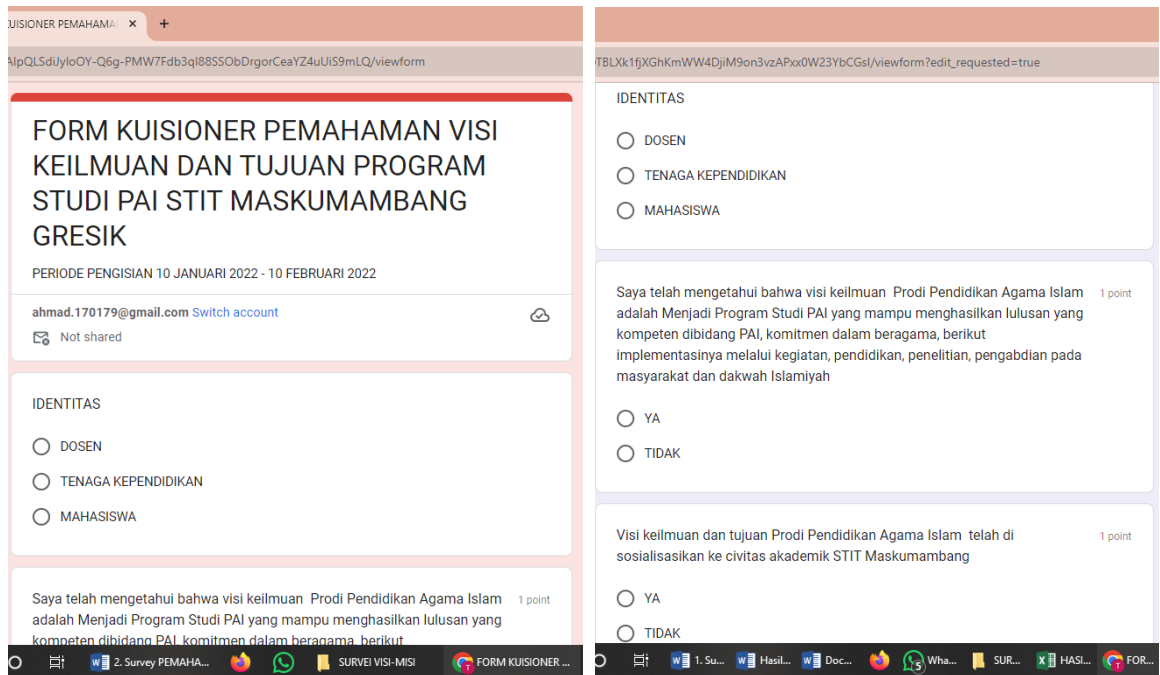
UISIONER PEMAHAMA ×  +

AIpQLSdiJyloOY-Q6g-PMW7Fdb3qI88SSObDrgorCeaYZ4uUiS9mLQ/viewform

FORM KUISIONER PEMAHAMAN VISI KEILMUAN DAN TUJUAN PROGRAM STUDI PAI STIT MASKUMAMBANG GRESIK

PERIODE PENGISIAN 10 JANUARI 2022 - 10 FEBRUARI 2022

ahmad.170179@gmail.com Switch account

Not shared

IDENTITAS

DOSEN

TENAGA KEPENDIDIKAN

MAHASISWA

Saya telah mengetahui bahwa visi keilmuan Prodi Pendidikan Agama Islam adalah Menjadi Program Studi PAI yang mampu menghasilkan lulusan yang kompeten dibidang PAI, komitmen dalam beragama, berikut

1 point

2. Survey PEMAHA... SURVEI VISI-MISI FORM KUISIONER ...

TBLXk1fjXGhKmWW4DjiM9on3vzAPxx0W23YbCGsI/viewform?edit_requested=true

IDENTITAS

DOSEN

TENAGA KEPENDIDIKAN

MAHASISWA

Saya telah mengetahui bahwa visi keilmuan Prodi Pendidikan Agama Islam adalah Menjadi Program Studi PAI yang mampu menghasilkan lulusan yang kompeten dibidang PAI, komitmen dalam beragama, berikut implementasinya melalui kegiatan, pendidikan, penelitian, pengabdian pada masyarakat dan dakwah Islamiyah

1 point

YA

TIDAK

Visi keilmuan dan tujuan Prodi Pendidikan Agama Islam telah di sosialisasikan ke civitas akademik STIT Maskumambang

1 point

YA

TIDAK

1. Su... Hasil... Doc... Wha... 5 SUR... HASI... FOR...